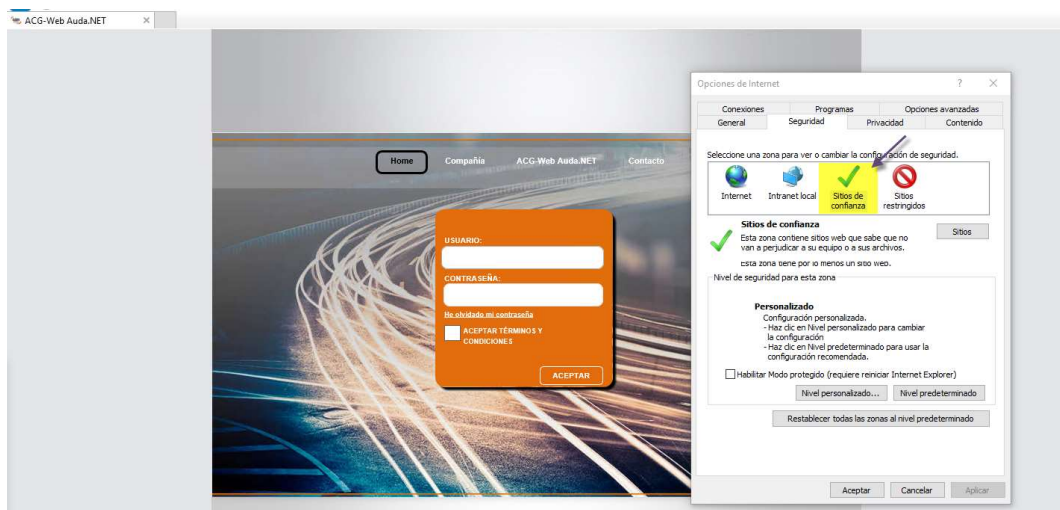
ACG-Web Auda.NET ×

Home Compañía ACG-Web Auda.NET Contacto

USUARIO:

CONTRASEÑA:

He olvidado mi contraseña

ACEPTAR TÉRMINOS Y CONDICIONES

ACEPTAR

Opciones de Internet ? ×

Conexiones Programas Opciones avanzadas
General Seguridad Privacidad Contenido

Seleccione una zona para ver o cambiar la configuración de seguridad.

Internet Intranet local Sitios de confianza Sitios restringidos

Sitios de confianza
Esta zona contiene sitios web que sabe que no van a perjudicar a su equipo o a sus archivos.
Esta zona tiene por lo menos un sitio web.

Sitios

Nivel de seguridad para esta zona

Personalizado
Configuración personalizada.
- Haz clic en Nivel personalizado para cambiar la configuración
- Haz clic en Nivel predeterminado para usar la configuración recomendada.

Habilitar Modo protegido (requiere reiniciar Internet Explorer)

Nivel personalizado... Nivel predeterminado

Restablecer todas las zonas al nivel predeterminado

Aceptar Cancelar Aplicar